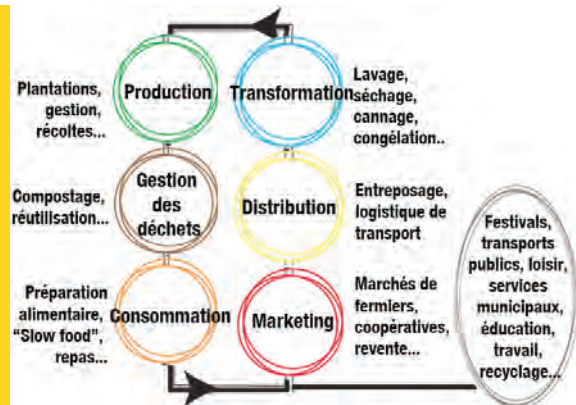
Plantations, gestion, récoltes...

Production

Transformation

Lavage, séchage, cannage, congélation..

Compostage, réutilisation...

Gestion des déchets

Distribution

Entreposage, logistique de transport

Préparation alimentaire, "Slow food", repas...

Consommation

Marketing

Marchés de fermiers, coopératives, revente...

Festivals, transports publics, loisir, services municipaux, éducation, travail, recyclage...